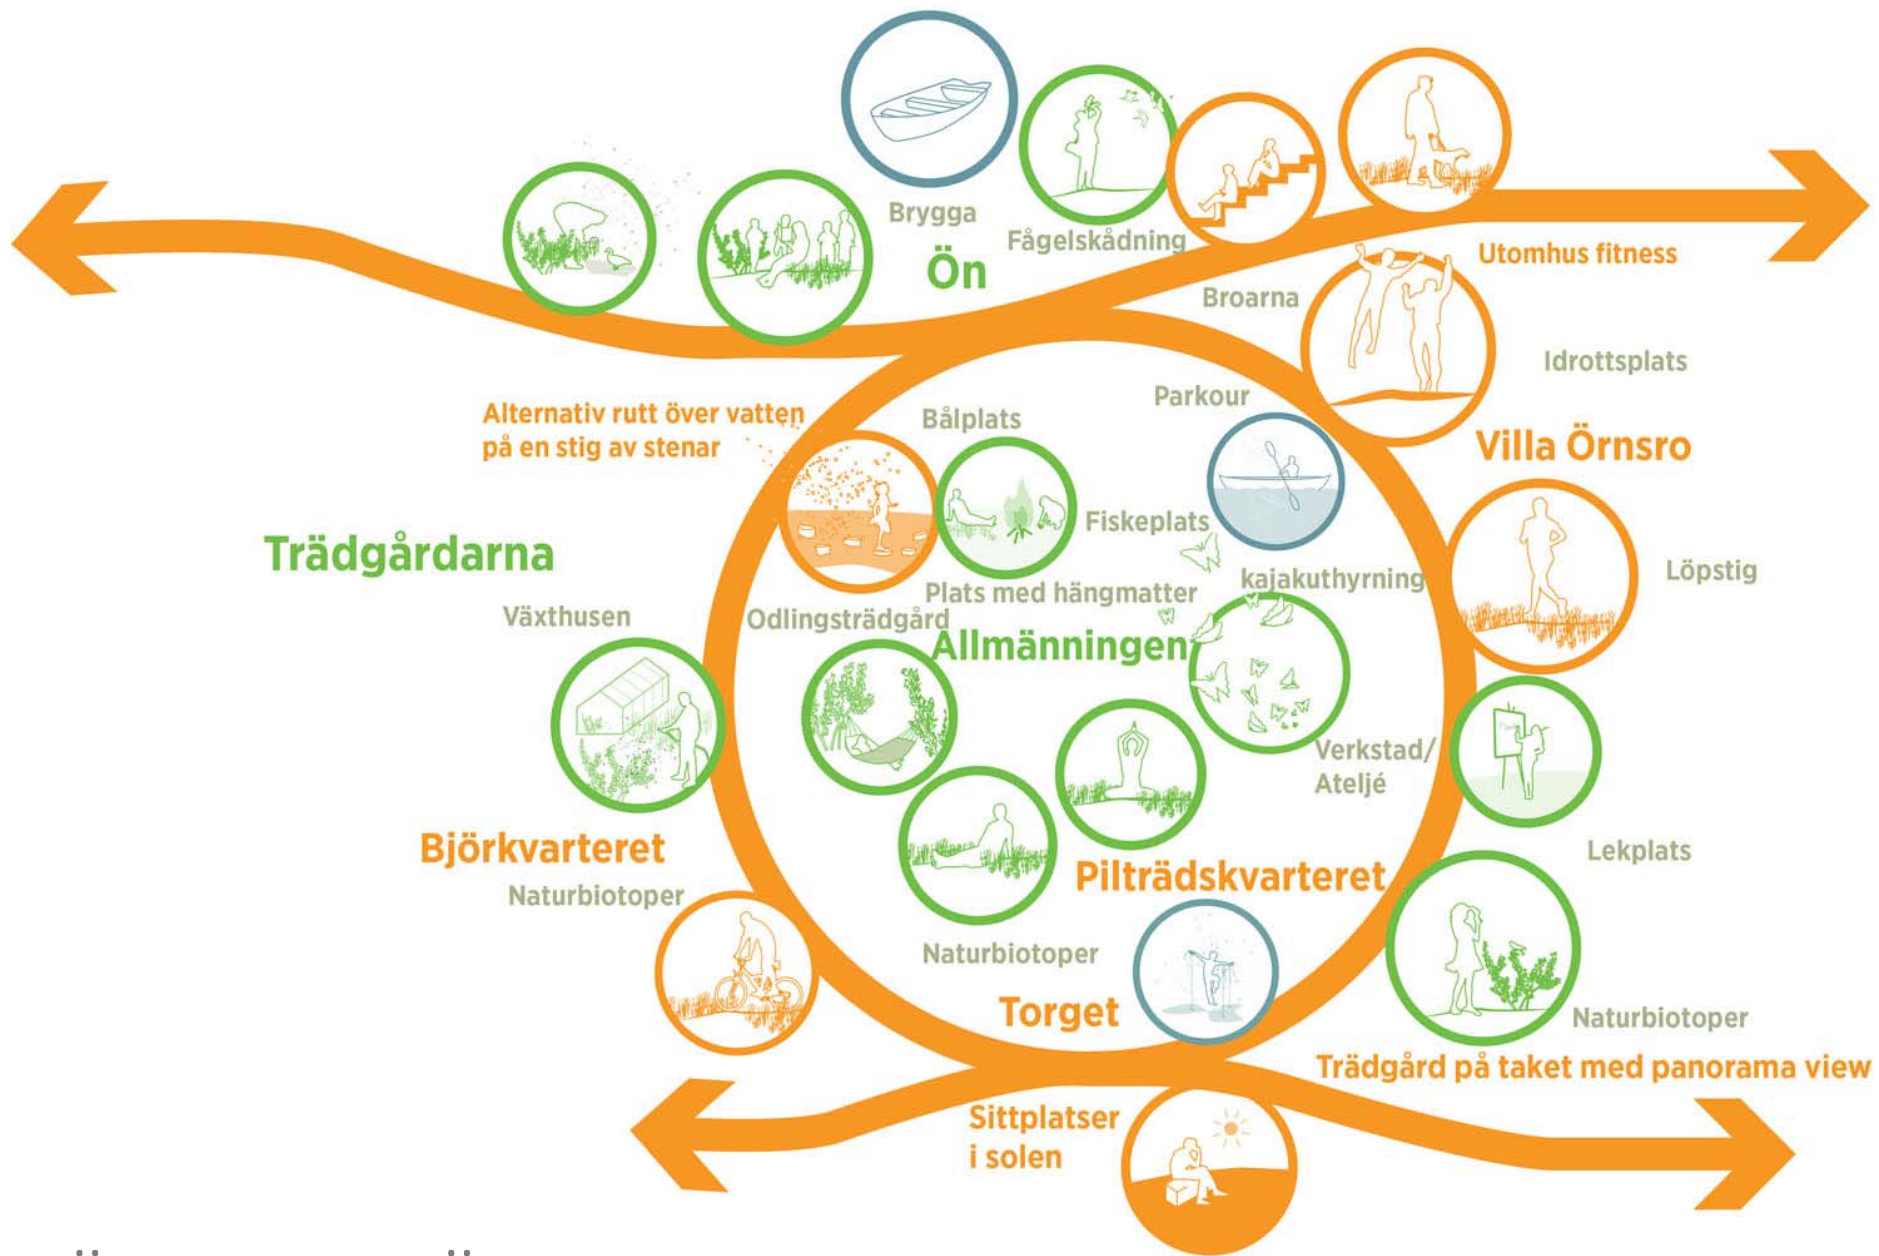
Brygga

Fågelskådning

Ön

Utomhus fitness

Broarna

Idrottsplats

Parkour

Alternativ rutt över vatten på en stig av stenar

Bålplats

Villa Örnsro

Fiskeplats

Trädgårdarna

kajakuthyrning

Löpstig

Plats med hängmatter

Växthusen

Odlingsträdgård

Allmänningen

Verkstad/ Ateljé

Lekplats

Björkvarteret

Naturbiotoper

Pilträdskvarteret

Naturbiotoper

Torget

Naturbiotoper

Trädgård på taket med panorama view

Sittplatser i solen